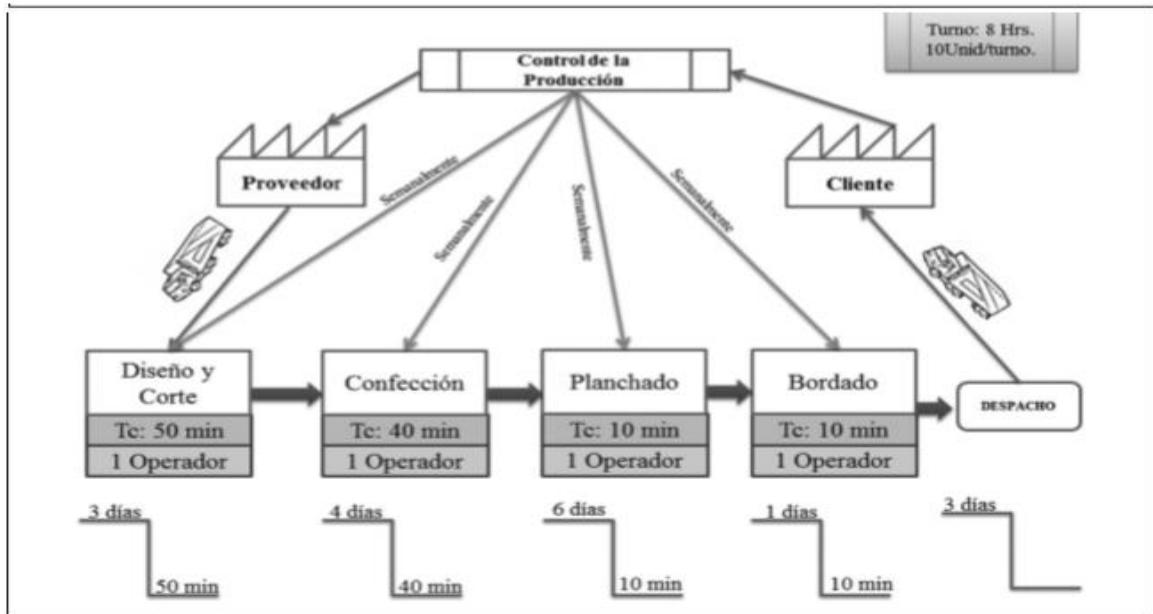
Turno: 8 Hrs.
10Unid/turno.

Control de la Producción

Proveedor

Cliente

Semanalmente

Semanalmente

Semanalmente

Semanalmente

Diseño y Corte
Tc: 50 min
1 Operador

Confección
Tc: 40 min
1 Operador

Planchado
Tc: 10 min
1 Operador

Bordado
Tc: 10 min
1 Operador

DESPACHO

3 días
50 min

4 días
40 min

6 días
10 min

1 días
10 min

3 días